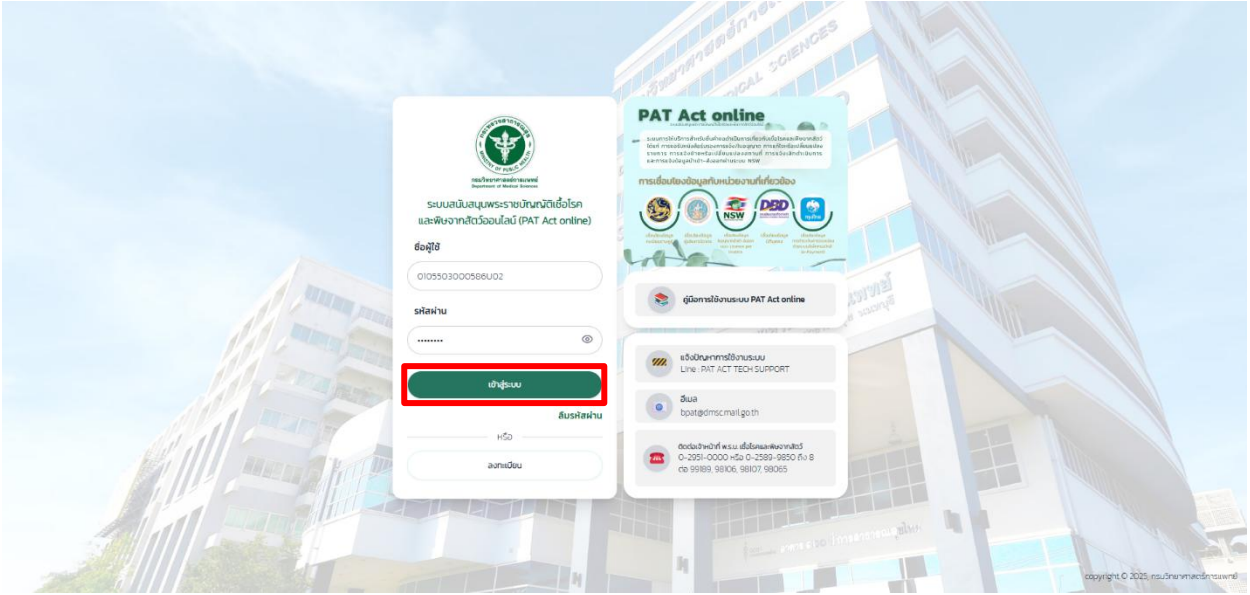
กรมวิทยาศาสตร์การแพทย์
Department of Medical Sciences

ระบบสนับสนุนพระราชบัญญัติเชื้อโรคและพิษจากสัตว์ออนไลน์ (PAT Act online)

ชื่อผู้ใช้

0105503000586U02

รหัสผ่าน

••••••••

เข้าสู่ระบบ

ลืมรหัสผ่าน

หรือ

ลงทะเบียน

PAT Act online

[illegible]

การเชื่อมโยงข้อมูลกับหน่วยงานที่เกี่ยวข้อง

NSW

DBD

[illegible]

คู่มือการใช้งานระบบ PAT Act online

แจ้งปัญหาการใช้งานระบบ
Line : PAT ACT TECH SUPPORT

อีเมล
bpat@dmsc.mail.go.th

ติดต่อเจ้าหน้าที่ พ.ร.บ. เชื้อโรคและพิษจากสัตว์
0-2951-0000 หรือ 0-2589-9850 ถึง 8
ต่อ 99189, 98106, 98107, 98065

copyright © 2025, กรมวิทยาศาสตร์การแพทย์